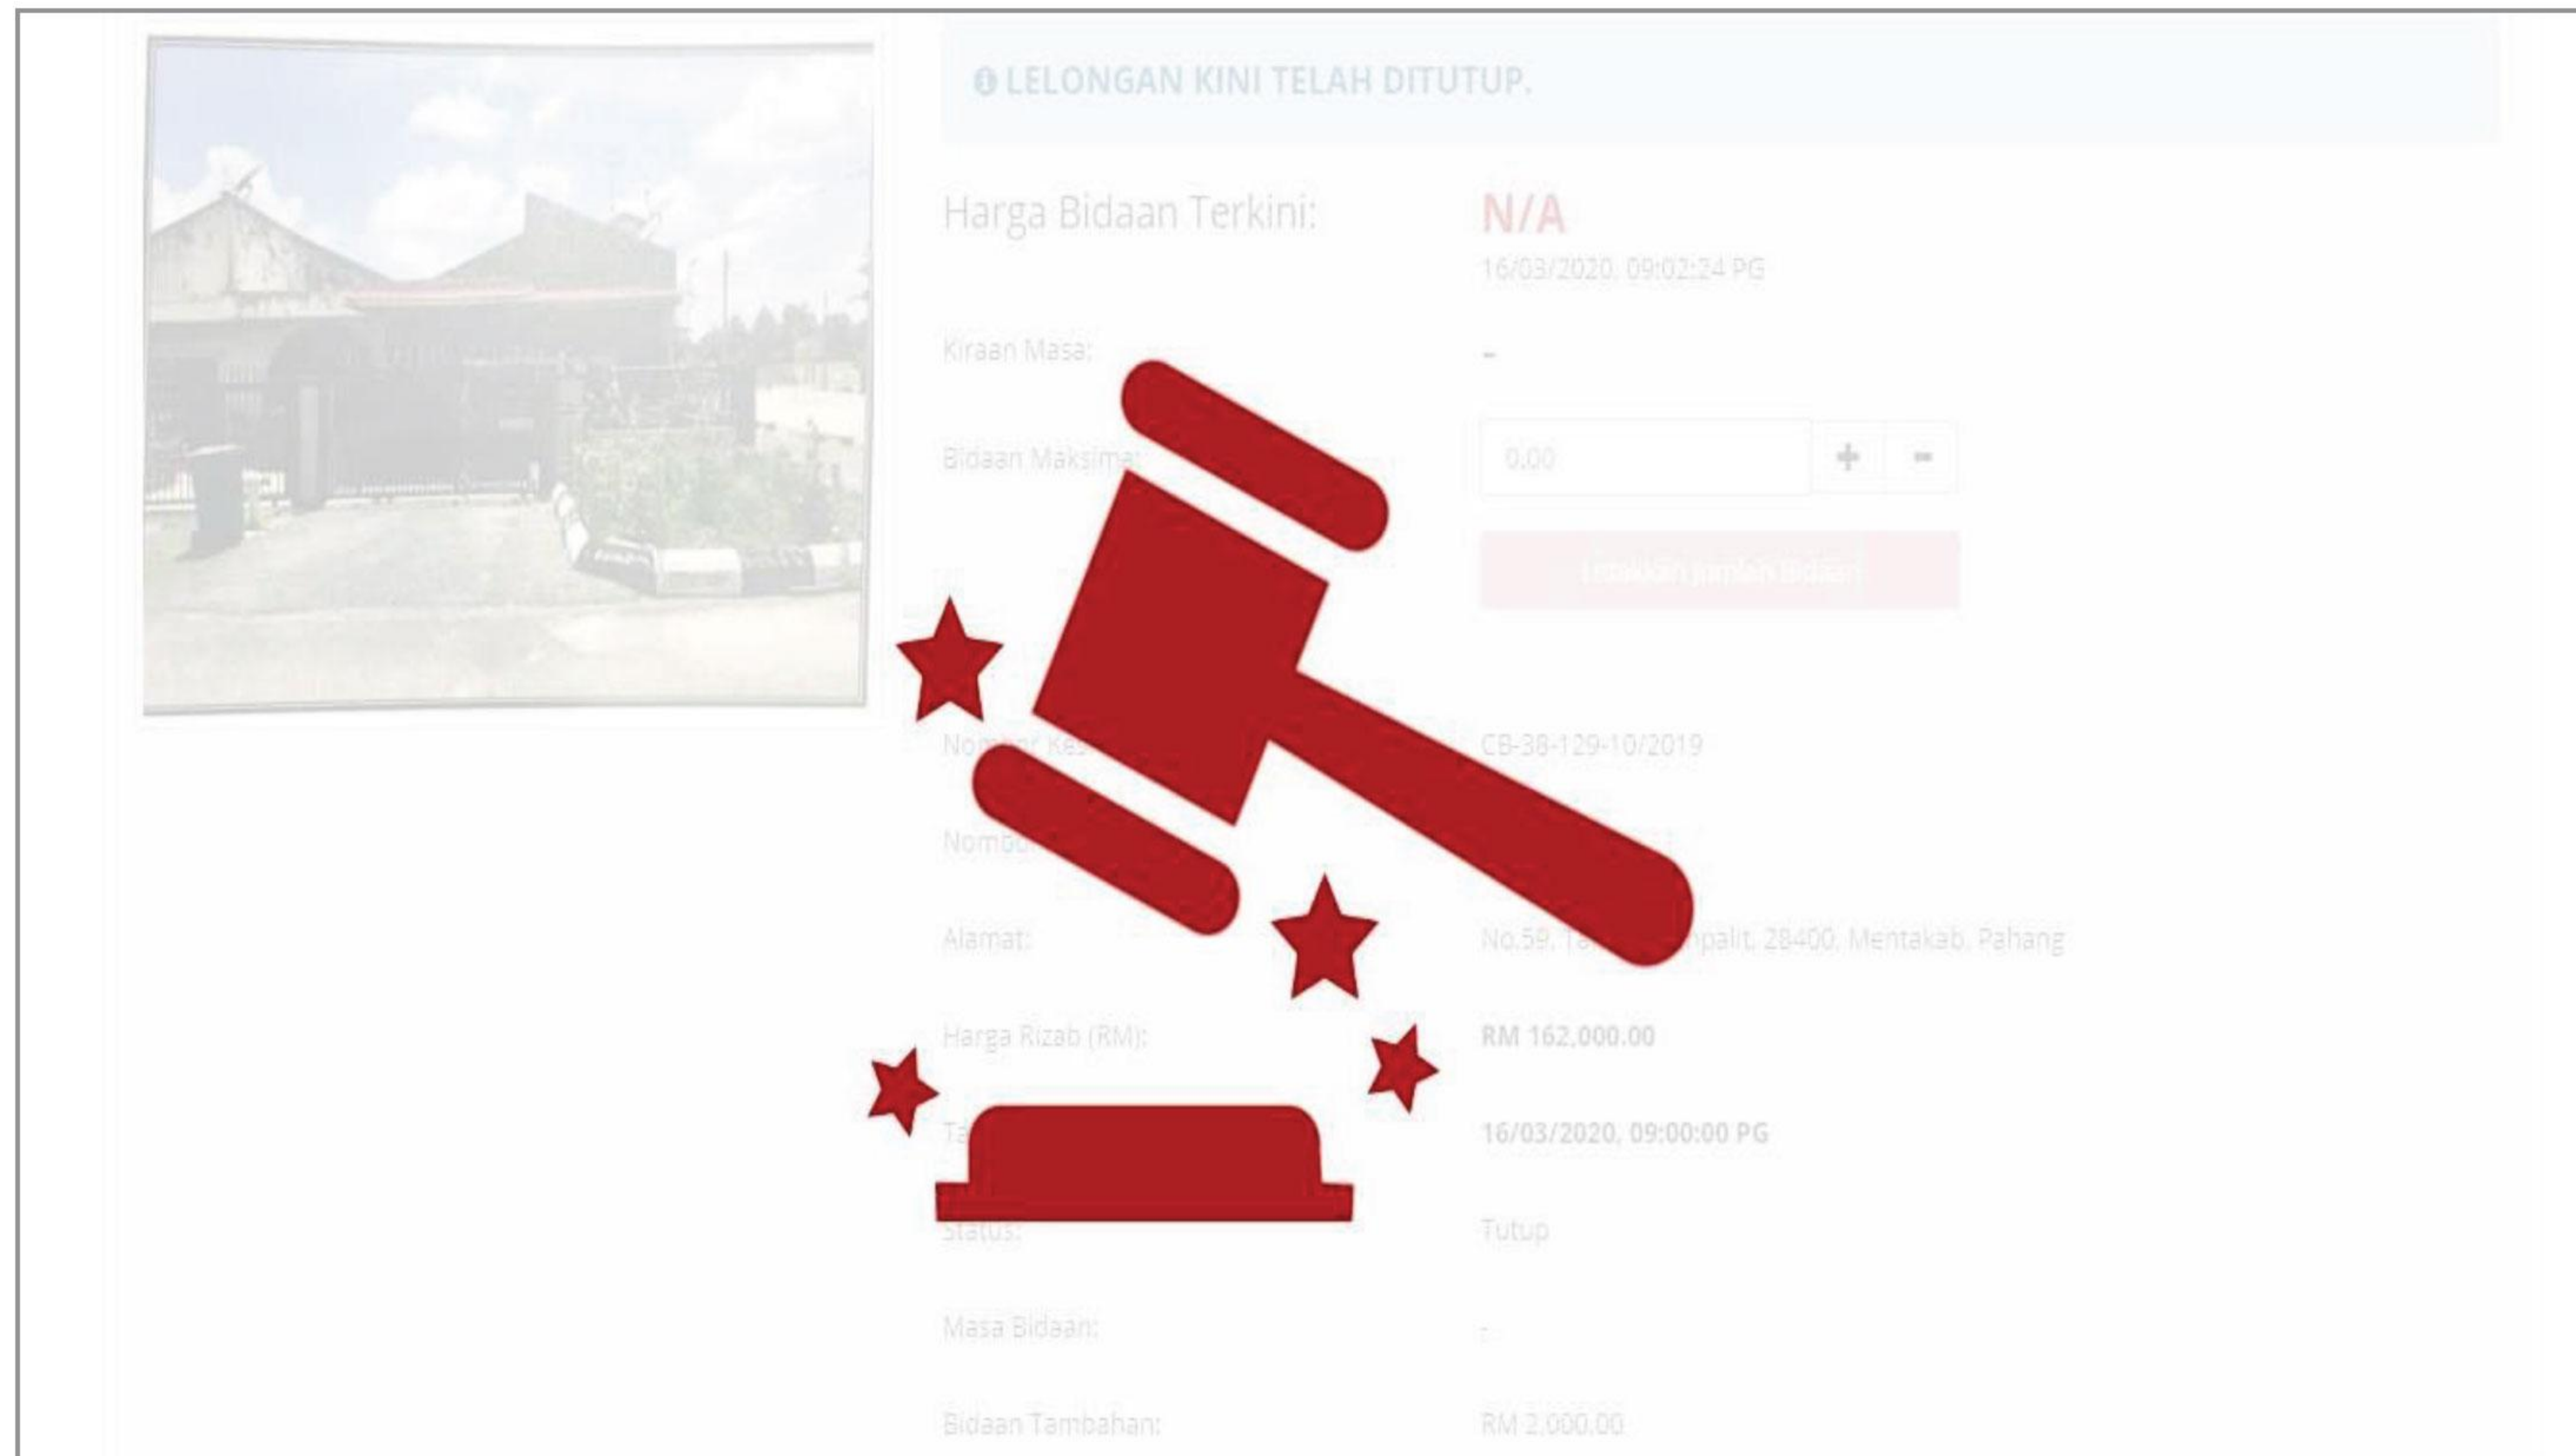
LELONGAN KINI TELAH DITUTUP.

Harga Bidaan Terkini: N/A
16/03/2020, 09:02:24 PG

Kiraan Masa: -

Bidaan Maksima: 0.00 + -

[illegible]

Nom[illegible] Kes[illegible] CB-38-129-10/2019

Nombo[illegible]

Alamat: No.59, Ta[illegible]palit, 28400, Mentakab, Pahang

Harga Rizab (RM): RM 162,000.00

Ta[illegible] 16/03/2020, 09:00:00 PG

Status: Tutup

Masa Bidaan: -

Bidaan Tambahan: RM 2,000.00